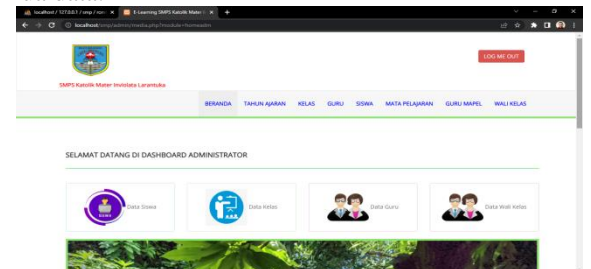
localhost / 127.0.0.1 / smp / sis ×
E-Learning SMPS Katolik Mater ×
+
localhost/smp/admin/media.php?module=home
SMPS Katolik Mater Inviolata Larantuka
LOG ME OUT
BERANDA
TAHUN AJARAN
KELAS
GURU
SISWA
MATA PELAJARAN
GURU MAPEL
WALI KELAS
SELAMAT DATANG DI DASHBOARD ADMINISTRATOR
SISWA
Data Siswa
Data Kelas
Data Guru
Data Wali Kelas